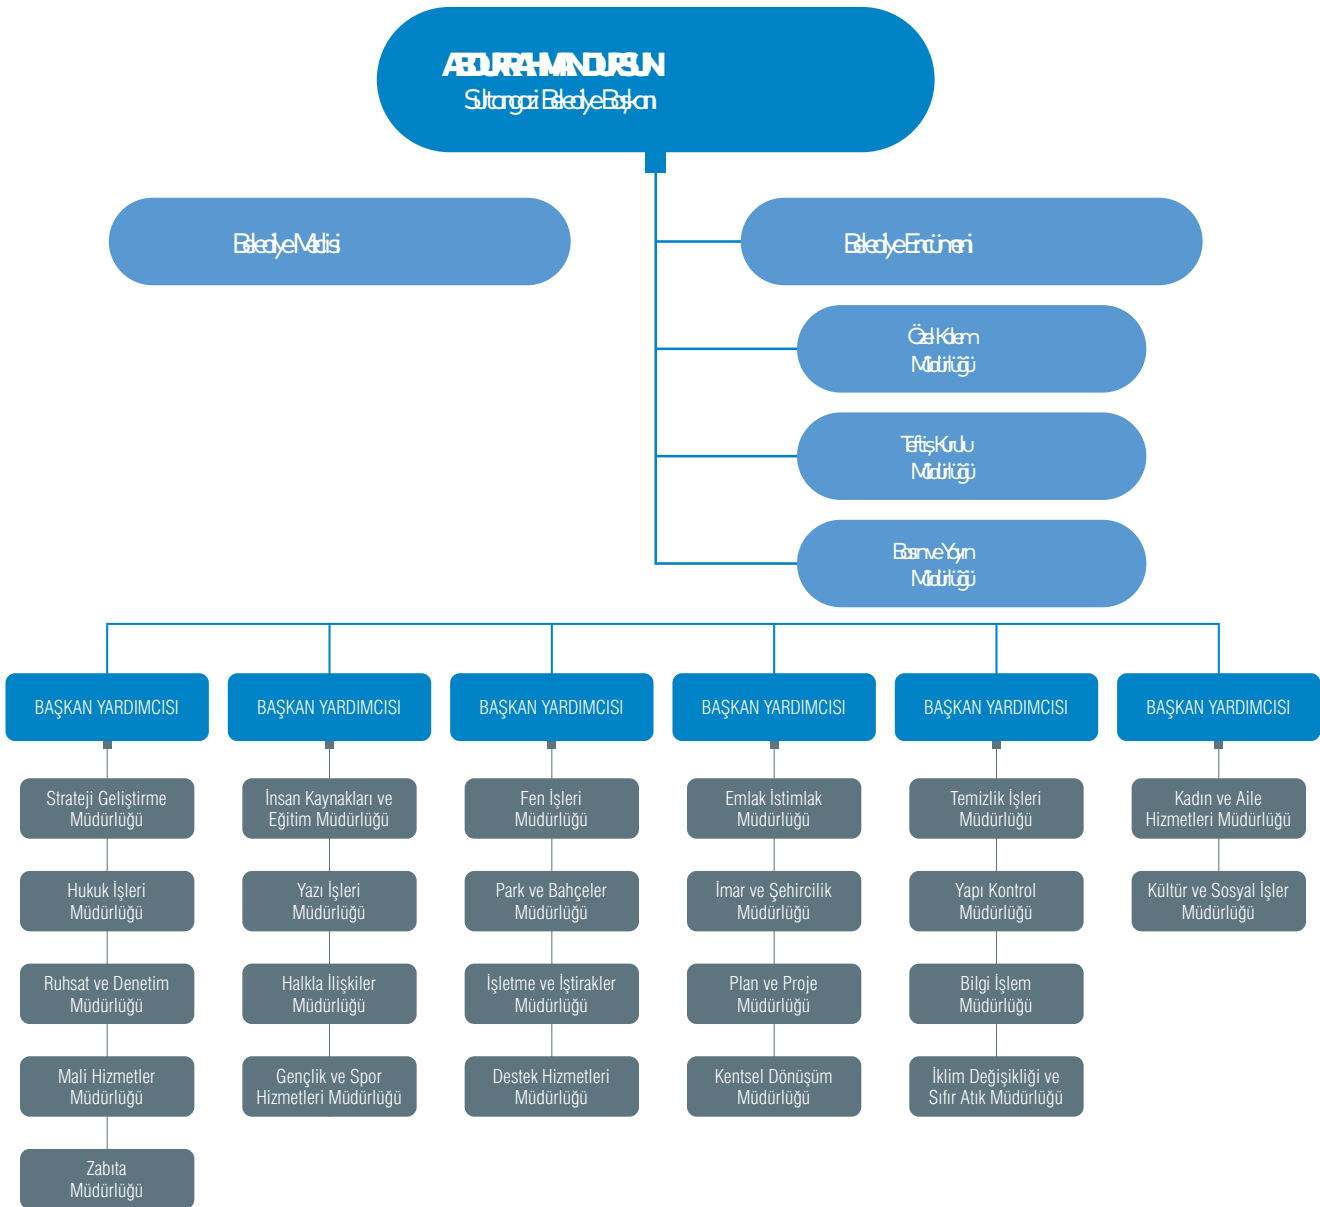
ABDURRAHMAN DURSUN
Sultangazi Belediye Başkanı

Belediye Meclisi

Belediye Encümeni

Özel Kalem Müdürlüğü

Teftiş Kurulu Müdürlüğü

Basın ve Yayın Müdürlüğü

BAŞKAN YARDIMCISI

Strateji Geliştirme Müdürlüğü

Hukuk İşleri Müdürlüğü

Ruhsat ve Denetim Müdürlüğü

Mali Hizmetler Müdürlüğü

Zabıta Müdürlüğü

BAŞKAN YARDIMCISI

İnsan Kaynakları ve Eğitim Müdürlüğü

Yazı İşleri Müdürlüğü

Halkla İlişkiler Müdürlüğü

Gençlik ve Spor Hizmetleri Müdürlüğü

BAŞKAN YARDIMCISI

Fen İşleri Müdürlüğü

Park ve Bahçeler Müdürlüğü

İşletme ve İştirakler Müdürlüğü

Destek Hizmetleri Müdürlüğü

BAŞKAN YARDIMCISI

Emlak İstimlak Müdürlüğü

İmar ve Şehircilik Müdürlüğü

Plan ve Proje Müdürlüğü

Kentsel Dönüşüm Müdürlüğü

BAŞKAN YARDIMCISI

Temizlik İşleri Müdürlüğü

Yapı Kontrol Müdürlüğü

Bilgi İşlem Müdürlüğü

İklim Değişikliği ve Sıfır Atık Müdürlüğü

BAŞKAN YARDIMCISI

Kadın ve Aile Hizmetleri Müdürlüğü

Kültür ve Sosyal İşler Müdürlüğü